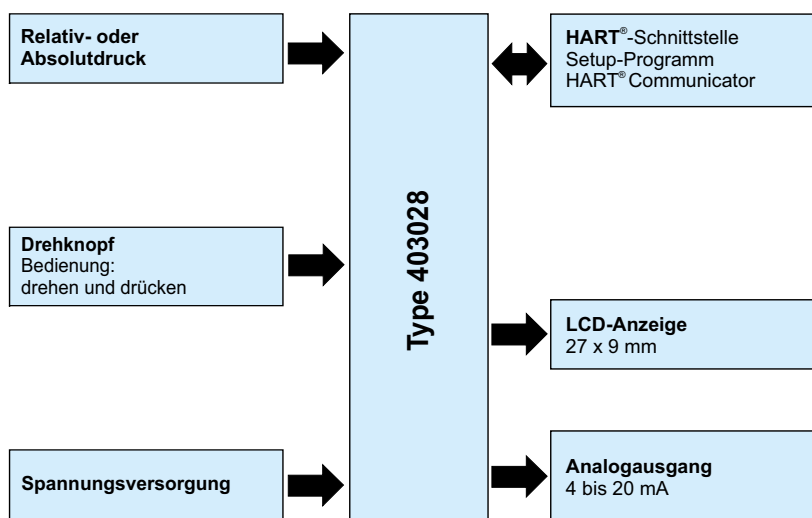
Relativ- oder Absolutdruck

Drehknopf
Bedienung:
drehen und drücken

Spannungsversorgung

Type 403028

HART®-Schnittstelle
Setup-Programm
HART® Communicator

LCD-Anzeige
27 x 9 mm

Analogausgang
4 bis 20 mA